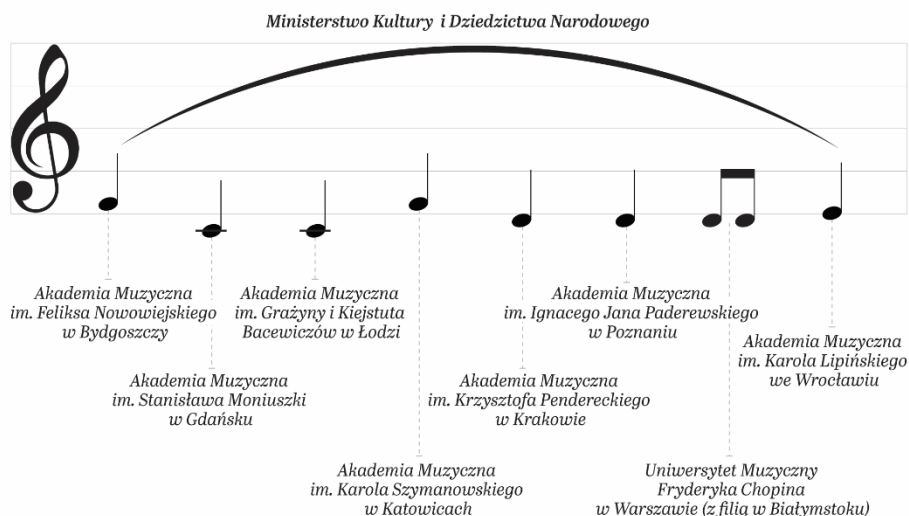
Ministerstwo Kultury i Dziedzictwa Narodowego

Akademia Muzyczna im. Feliksa Nowowiejskiego w Bydgoszczy

Akademia Muzyczna im. Grażyny i Kiejstuta Bacewiczów w Łodzi

Akademia Muzyczna im. Ignacego Jana Paderewskiego w Poznaniu

Akademia Muzyczna im. Karola Lipińskiego we Wrocławiu

Akademia Muzyczna im. Stanisława Moniuszki w Gdańsku

Akademia Muzyczna im. Krzysztofa Pendereckiego w Krakowie

Akademia Muzyczna im. Karola Szymanowskiego w Katowicach

Uniwersytet Muzyczny Fryderyka Chopina w Warszawie (z filią w Białymstoku)